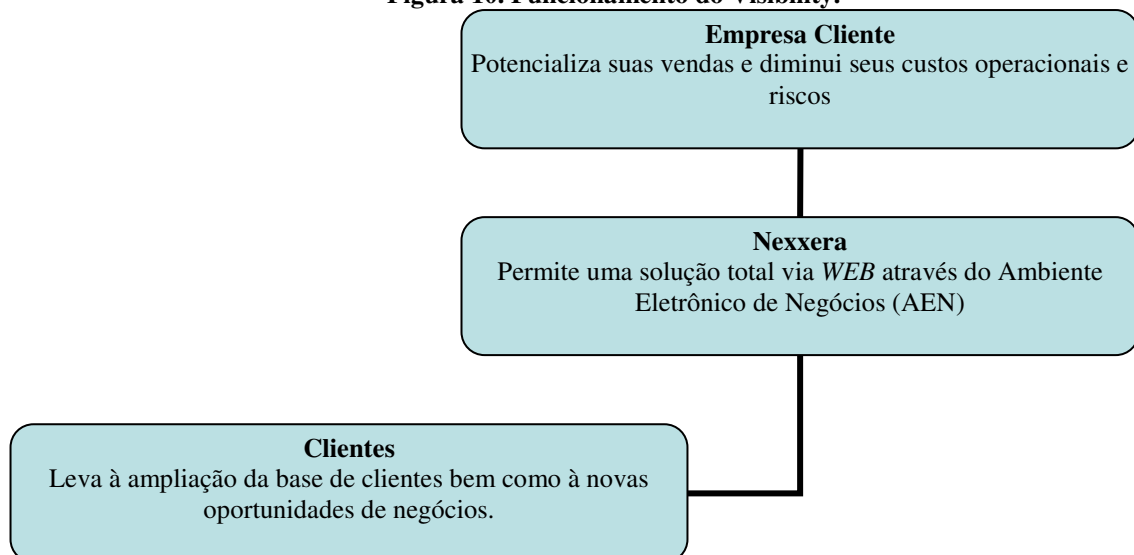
Figura 10: Funcionamento do Visibility.

**Empresa Cliente**
Potencializa suas vendas e diminui seus custos operacionais e riscos

**Nexxera**
Permite uma solução total via *WEB* através do Ambiente Eletrônico de Negócios (AEN)

**Clientes**
Leva à ampliação da base de clientes bem como à novas oportunidades de negócios.